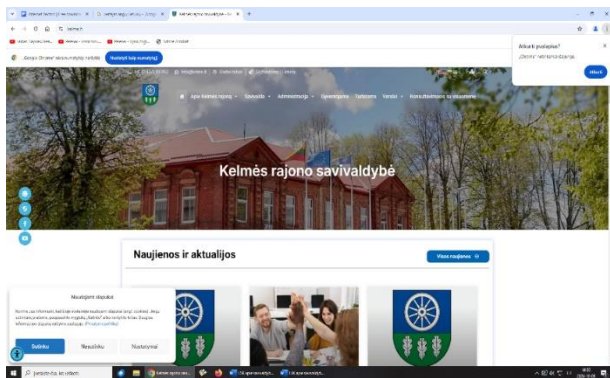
Kelmės rajono savivaldybė

Naujienos ir aktualijos

Visos naujienos →

Apie Kelmės rajoną · Savivalda · Administracija · Gyventojams · Turizmas · Verslui · Konsultavimosi su visuomene

Ar radote, ko ieškojote?

Atšaukti

Naudojami slapukai

Sutinku · Nesutinku · Nustatymai

Išsaugoti kaip nuorodą